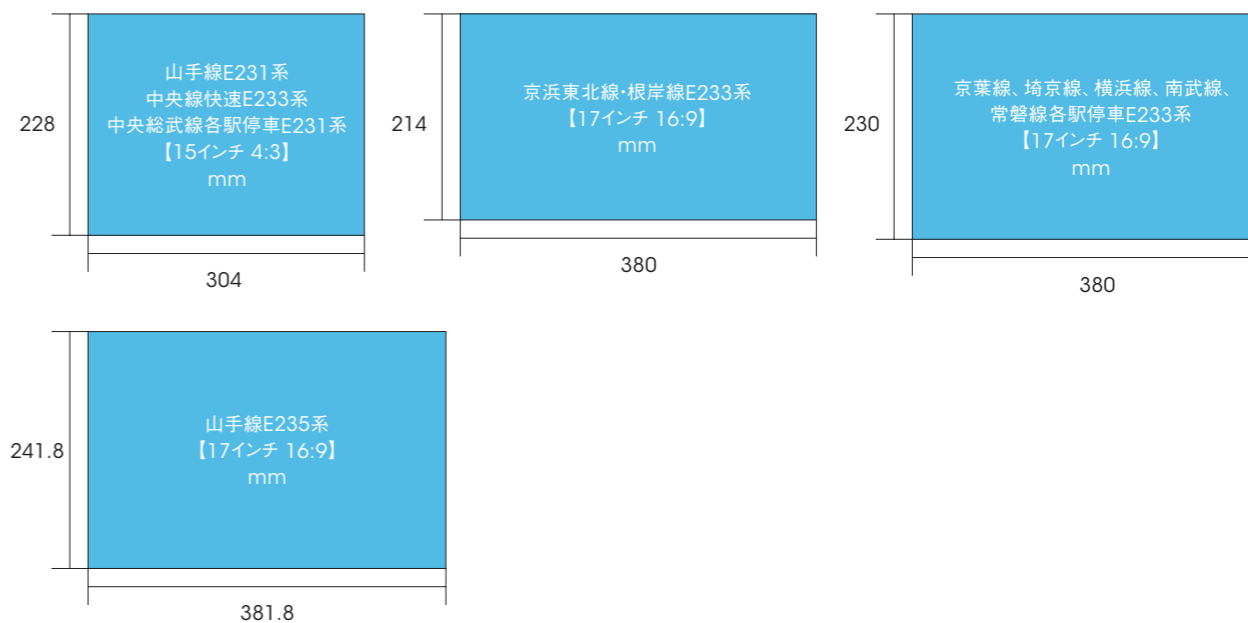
山手線E231系
中央線快速E233系
中央総武線各駅停車E231系
【15インチ 4:3】
mm

228

304

京浜東北線・根岸線E233系
【17インチ 16:9】
mm

214

380

京葉線、埼京線、横浜線、南武線、
常磐線各駅停車E233系
【17インチ 16:9】
mm

230

380

山手線E235系
【17インチ 16:9】
mm

241.8

381.8